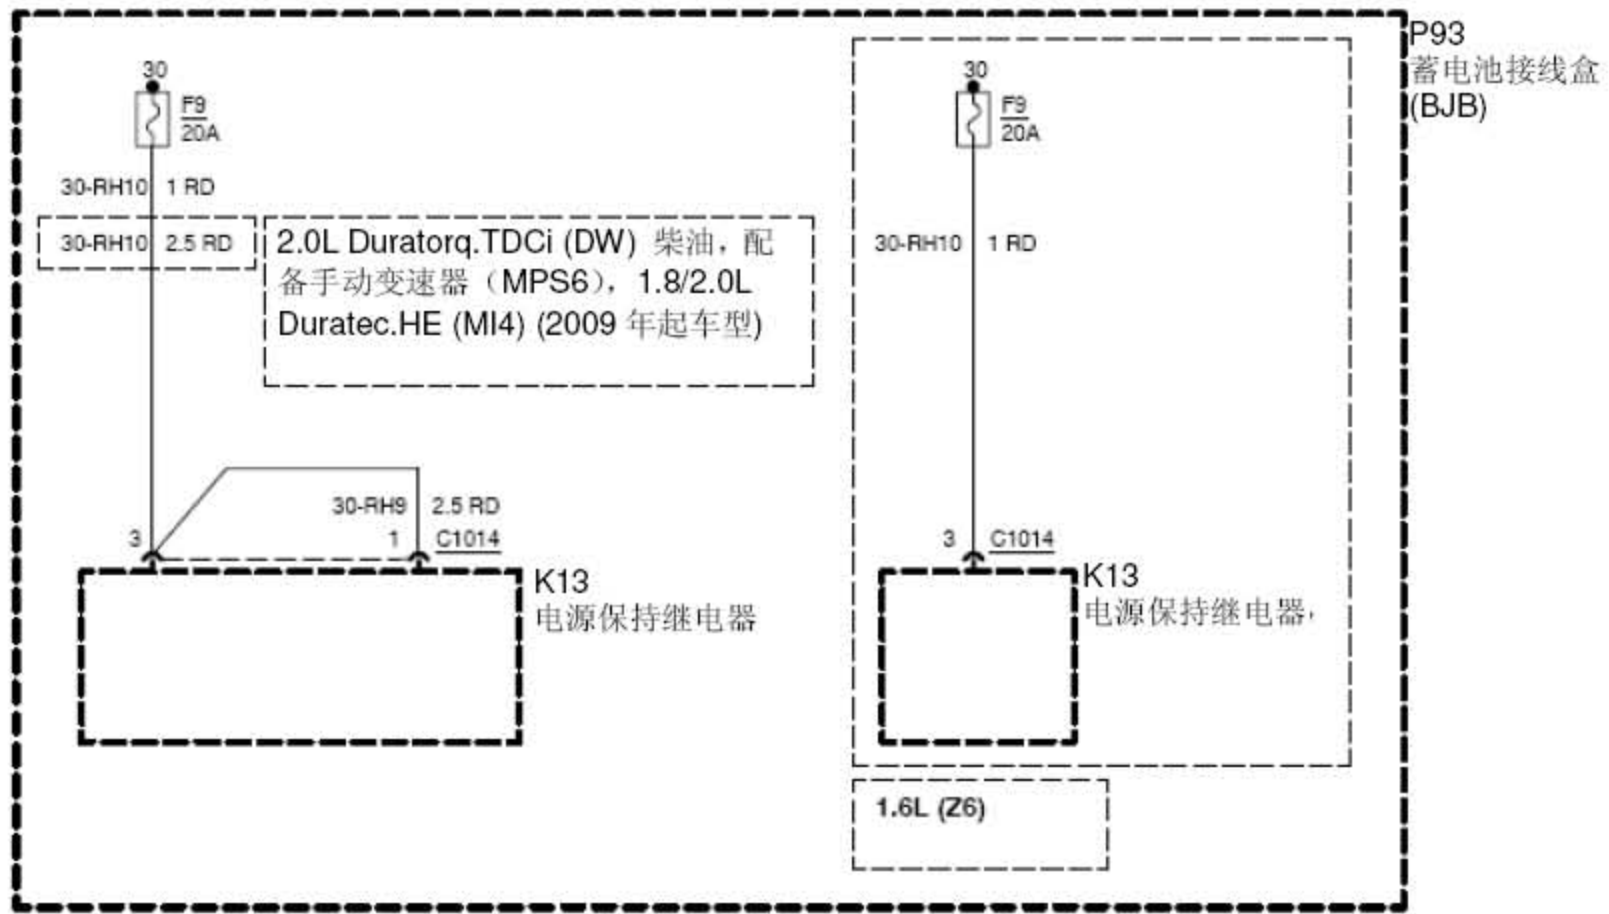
P93
蓄电池接线盒
(BJB)

30
F9
20A
30-RH10 1 RD
30-RH10 2.5 RD

2.0L Duratorq.TDCi (DW) 柴油，配备手动变速器（MPS6），1.8/2.0L Duratec.HE (MI4) (2009 年起车型)

30-RH9 2.5 RD
3
1 C1014
K13
电源保持继电器

30
F9
20A
30-RH10 1 RD
3 C1014
K13
电源保持继电器，

1.6L (Z6)